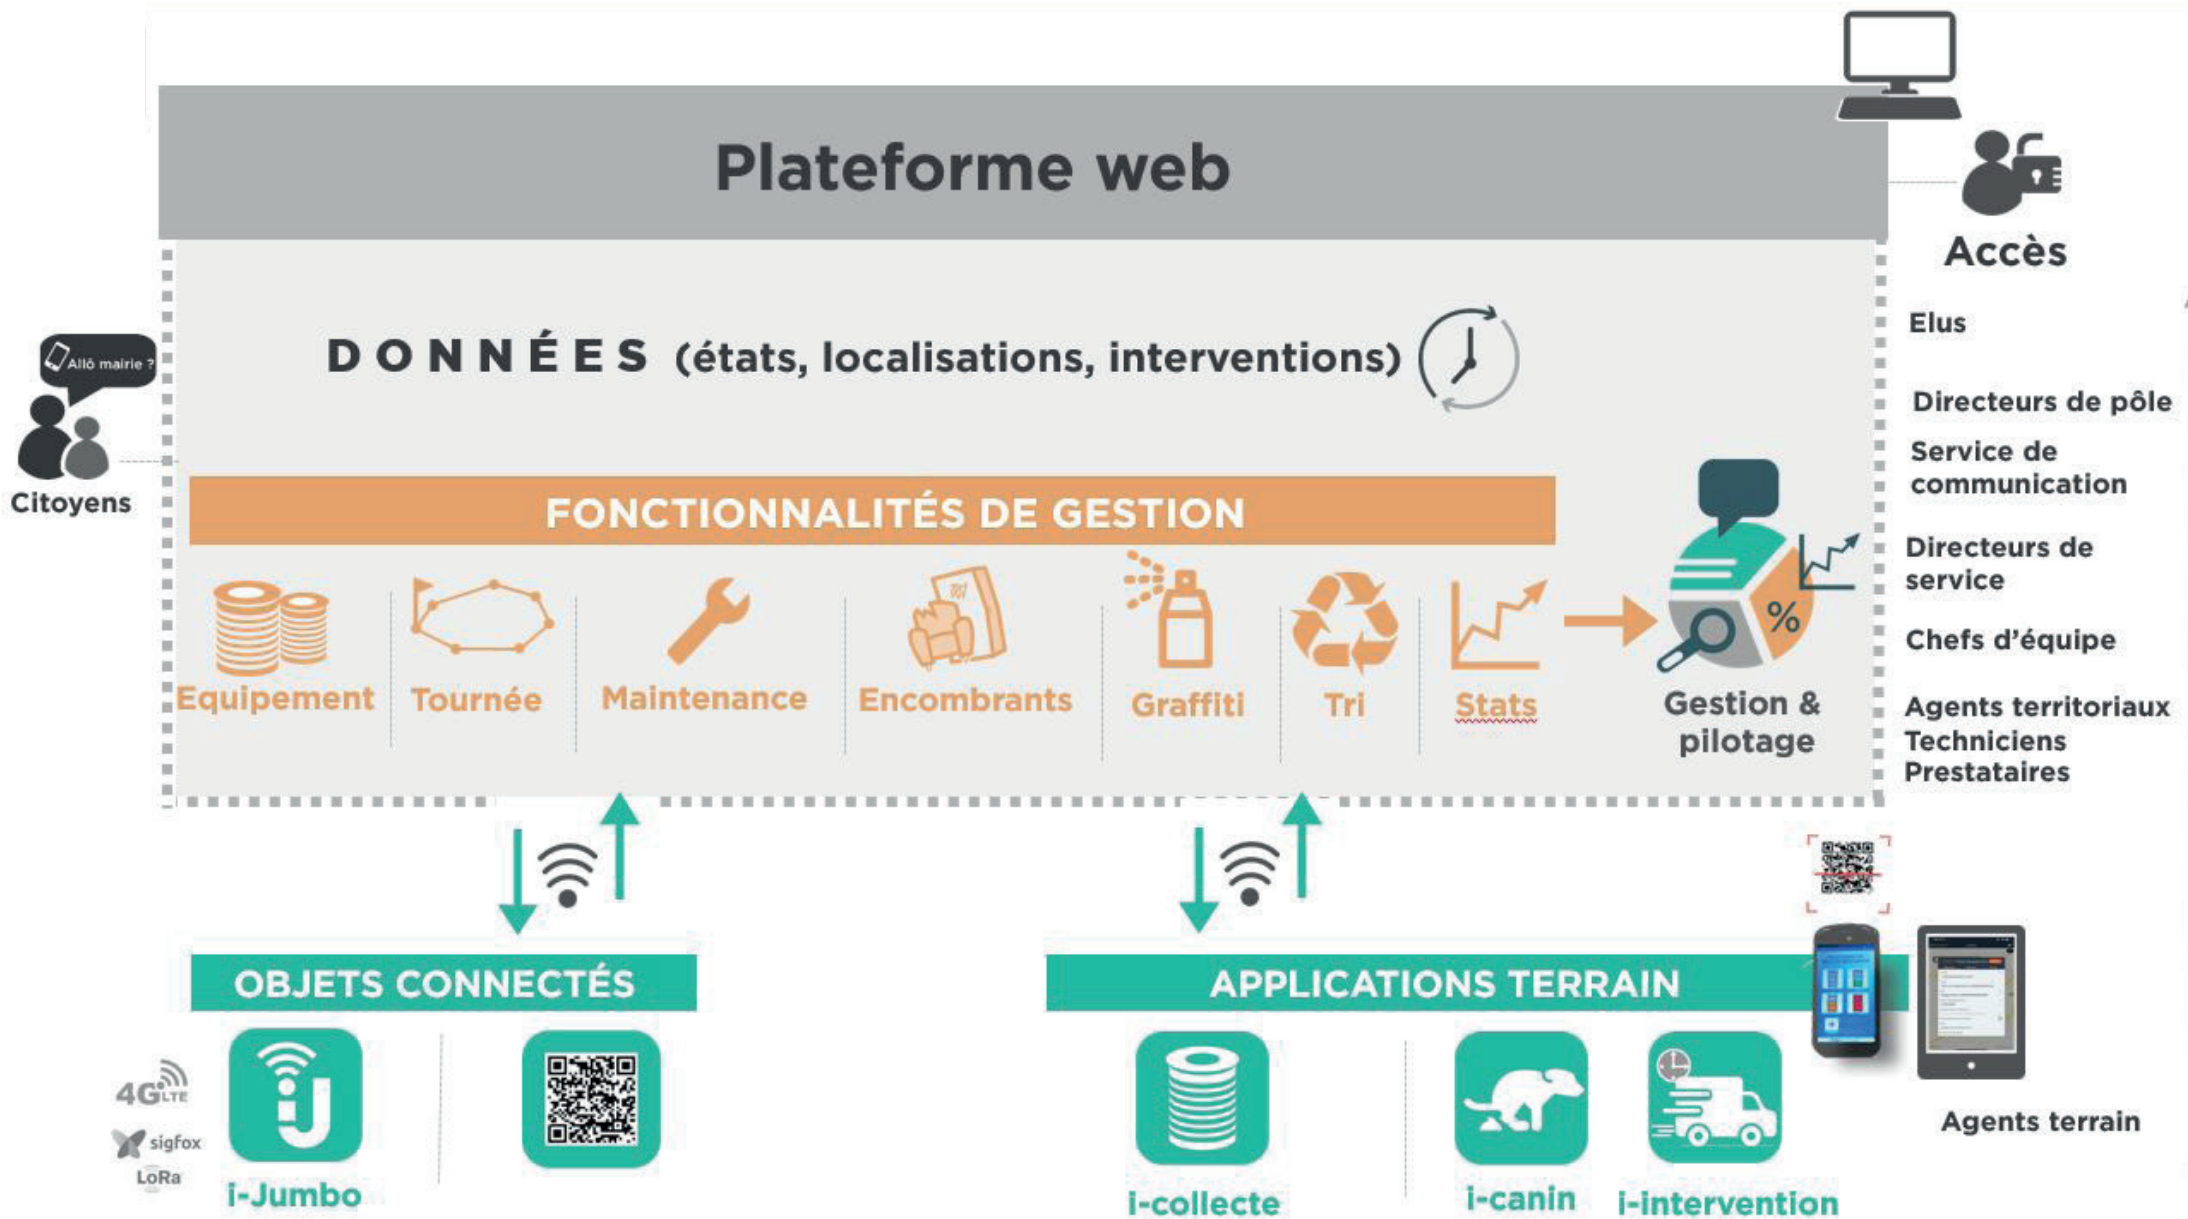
Plateforme web

Accès

Elus

Directeurs de pôle

Service de communication

Directeurs de service

Chefs d'équipe

Agents territoriaux
Techniciens
Prestataires

Allô mairie ?

Citoyens

DONNÉES (états, localisations, interventions)

FONCTIONNALITÉS DE GESTION

Equipement

Tournée

Maintenance

Encombrants

Graffiti

Tri

Stats

%

Gestion & pilotage

OBJETS CONNECTÉS

4G LTE

sigfox

LoRa

i-Jumbo

APPLICATIONS TERRAIN

i-collecte

i-canin

i-intervention

Agents terrain